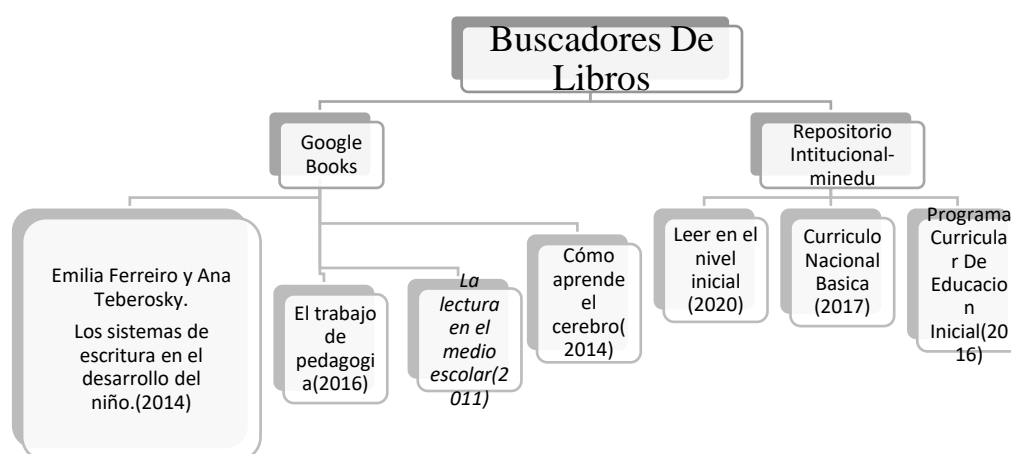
Buscadores De Libros

Google Books

Emilia Ferreiro y Ana Teberosky.

Los sistemas de escritura en el desarrollo del niño.(2014)

El trabajo de pedagogia(2016)

*La lectura en el medio escolar(2011)*

Cómo aprende el cerebro(2014)

Repositorio Intitucional-minedu

Leer en el nivel inicial (2020)

Curriculo Nacional Basica (2017)

Programa Curricular De Educacion Inicial(2016)